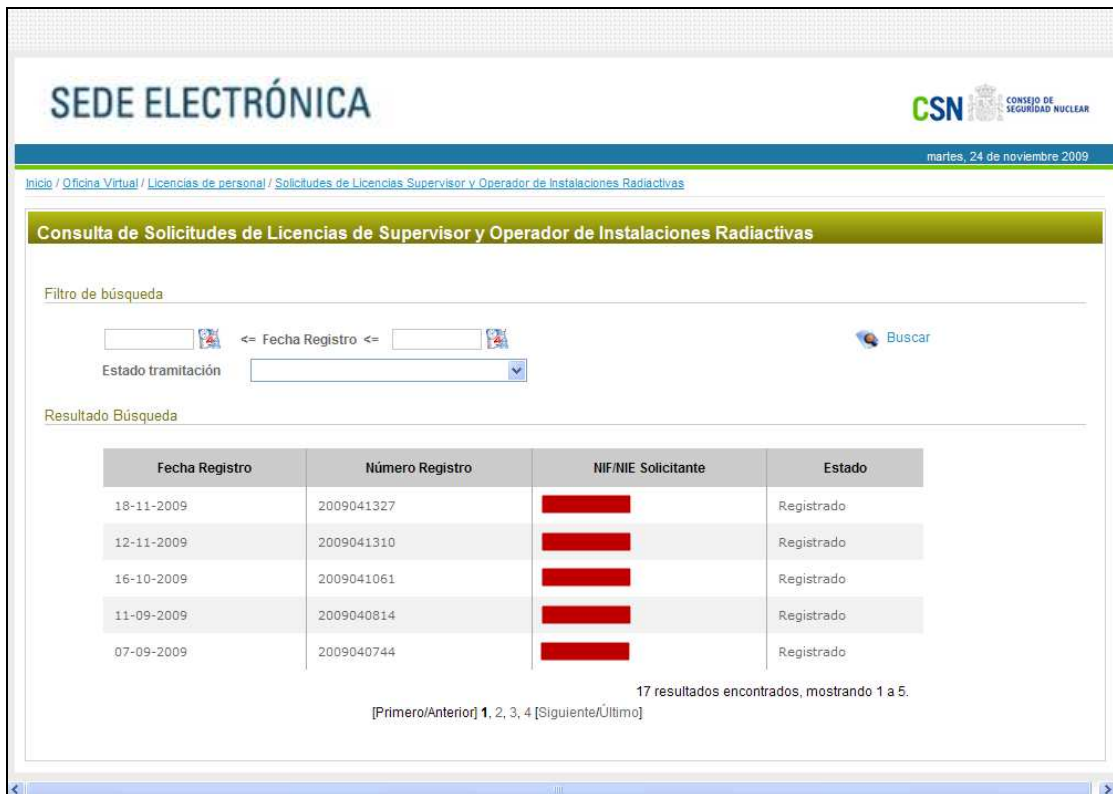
SEDE ELECTRÓNICA

CSN CONSEJO DE SEGURIDAD NUCLEAR

martes, 24 de noviembre 2009

Inicio / Oficina Virtual / Licencias de personal / Solicitudes de Licencias Supervisor y Operador de Instalaciones Radiactivas

Consulta de Solicitudes de Licencias de Supervisor y Operador de Instalaciones Radiactivas

Filtro de búsqueda

<= Fecha Registro <=

Buscar

Estado tramitación

Resultado Búsqueda

| Fecha Registro | Número Registro | NIF/NIE Solicitante | Estado |
|---|---|---|---|
| 18-11-2009 | 2009041327 | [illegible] | Registrado |
| 12-11-2009 | 2009041310 | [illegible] | Registrado |
| 16-10-2009 | 2009041061 | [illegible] | Registrado |
| 11-09-2009 | 2009040814 | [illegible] | Registrado |
| 07-09-2009 | 2009040744 | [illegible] | Registrado |

17 resultados encontrados, mostrando 1 a 5.

[Primero/Anterior] 1, 2, 3, 4 [Siguiente/Último]